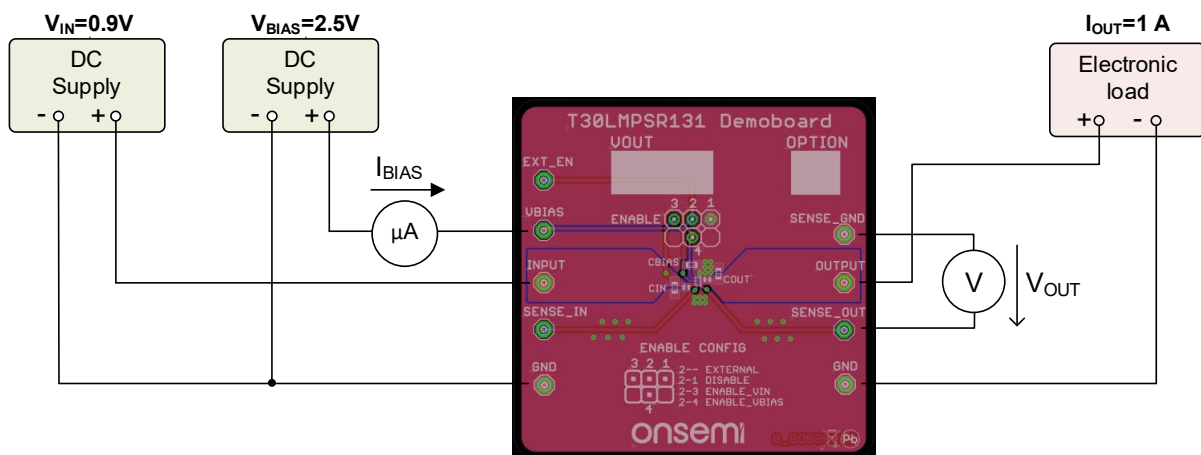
$V_{IN}$=0.9V
DC Supply
- +

$V_{BIAS}$=2.5V
DC Supply
- +

$I_{OUT}$=1 A
Electronic load
+ -

$I_{BIAS}$
μA

T30LMPSR131 Demoboard
VOUT
OPTION
EXT_EN
3 2 1
ENABLE
VBIAS
SENSE_GND
INPUT
CBIAS
COUT
OUTPUT
CIN
SENSE_IN
SENSE_OUT
ENABLE CONFIG
3 2 1
2-- EXTERNAL
2-1 DISABLE
2-3 ENABLE_VIN
2-4 ENABLE_VBIAS
4
GND
GND
onsemi
Pb

V
$V_{OUT}$